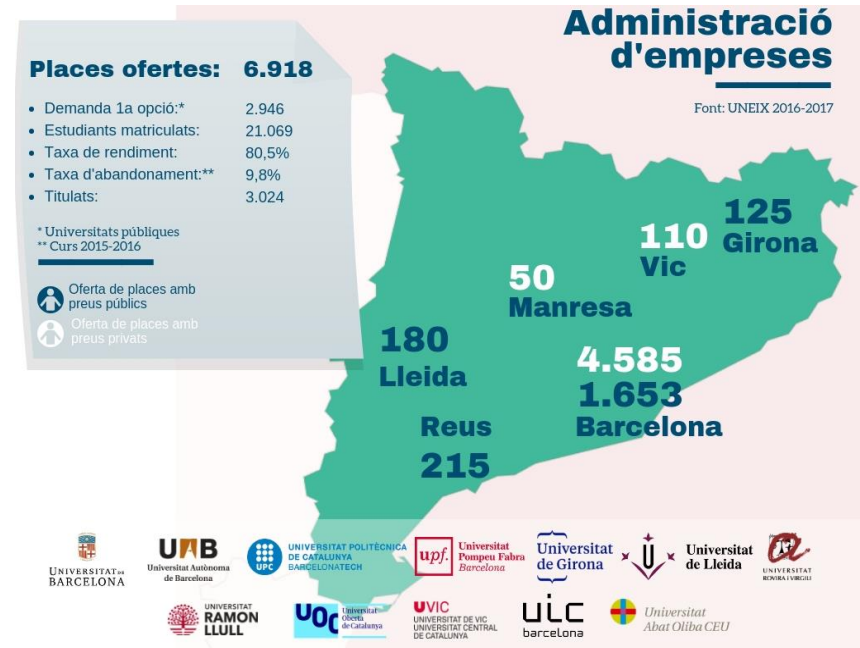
Administració d'empreses

Font: UNEIX 2016-2017

Places ofertes: 6.918

- Demanda 1a opció:* 2.946
- Estudiants matriculats: 21.069
- Taxa de rendiment: 80,5%
- Taxa d'abandonament:** 9,8%
- Titulats: 3.024

* Universitats públiques
** Curs 2015-2016

Oferta de places amb preus públics
Oferta de places amb preus privats

125 Girona
110 Vic
50 Manresa
180 Lleida
4.585
1.653
Barcelona
Reus
215

UNIVERSITAT DE BARCELONA
UAB Universitat Autònoma de Barcelona
UPC UNIVERSITAT POLITÈCNICA DE CATALUNYA BARCELONATECH
upf. Universitat Pompeu Fabra Barcelona
Universitat de Girona
Universitat de Lleida
UNIVERSITAT ROVIRA I VIRGILI
UNIVERSITAT RAMON LLULL
UOC Universitat Oberta de Catalunya
UVIC UNIVERSITAT DE VIC UNIVERSITAT CENTRAL DE CATALUNYA
UIC barcelona
Universitat Abat Oliba CEU